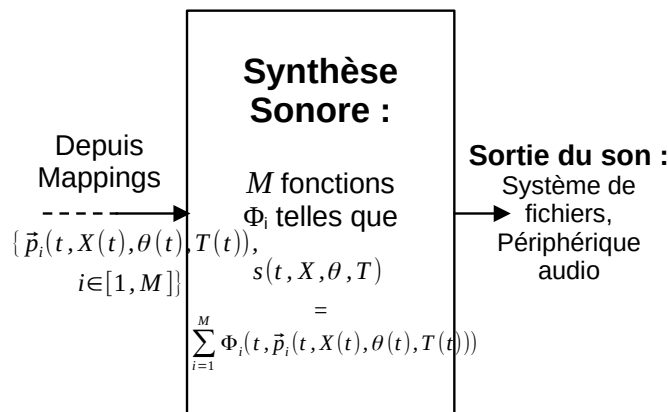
Synthèse Sonore :

Depuis Mappings

$\{\vec{p}_i(t, X(t), \theta(t), T(t)),$
$i \in [1, M]\}$

$M$ fonctions $\Phi_i$ telles que

$s(t, X, \theta, T)$
$=$
$\sum_{i=1}^{M} \Phi_i(t, \vec{p}_i(t, X(t), \theta(t), T(t)))$

Sortie du son :
Système de fichiers, Périphérique audio